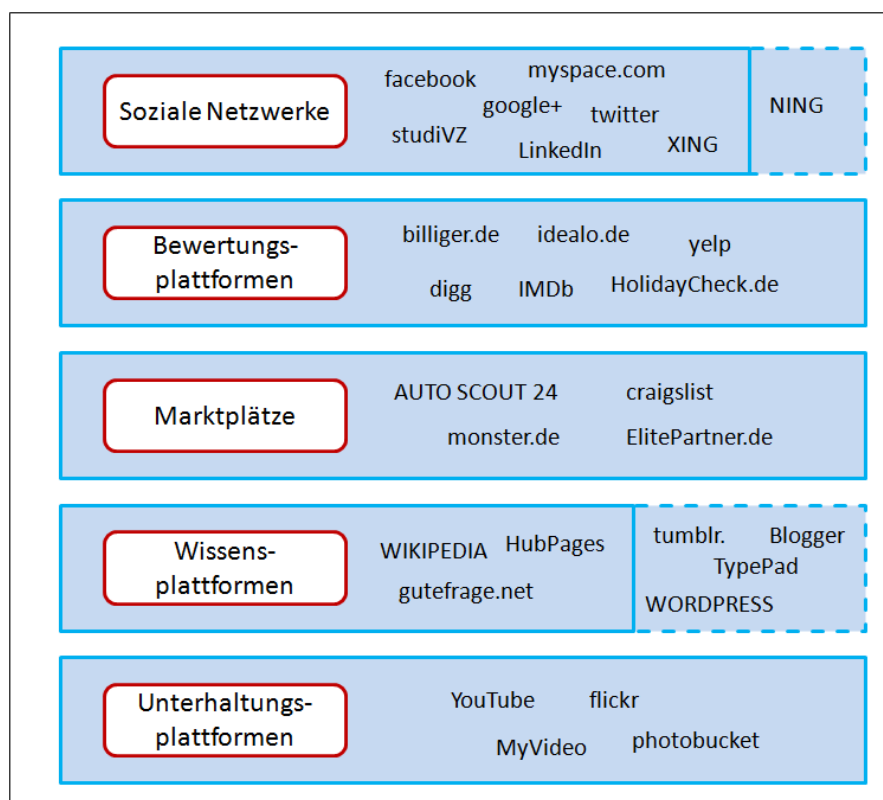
Soziale Netzwerke

facebook myspace.com google+ twitter studiVZ LinkedIn XING

NING

Bewertungsplattformen

billiger.de idealo.de yelp digg IMDb HolidayCheck.de

Marktplätze

AUTO SCOUT 24 craigslist monster.de ElitePartner.de

Wissensplattformen

WIKIPEDIA HubPages gutefrage.net

tumblr. Blogger TypePad WORDPRESS

Unterhaltungsplattformen

YouTube flickr MyVideo photobucket